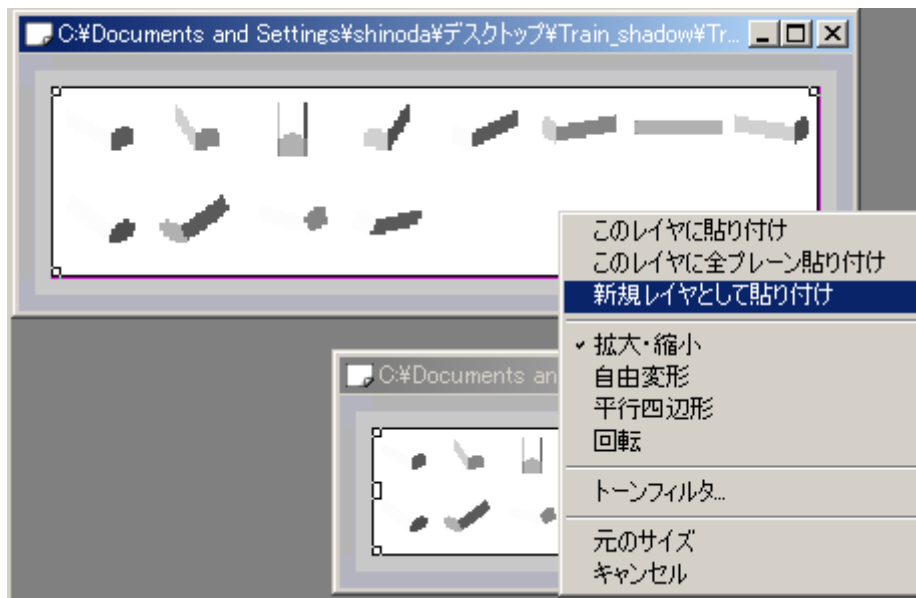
C:¥Documents and Settings¥shinoda¥デスクトップ¥Train_shadow¥Tr...

C:¥Documents an

このレイヤに貼り付け
このレイヤに全プレーン貼り付け
新規レイヤとして貼り付け
✓ 拡大・縮小
自由変形
平行四辺形
回転
トーンフィルタ...
元のサイズ
キャンセル